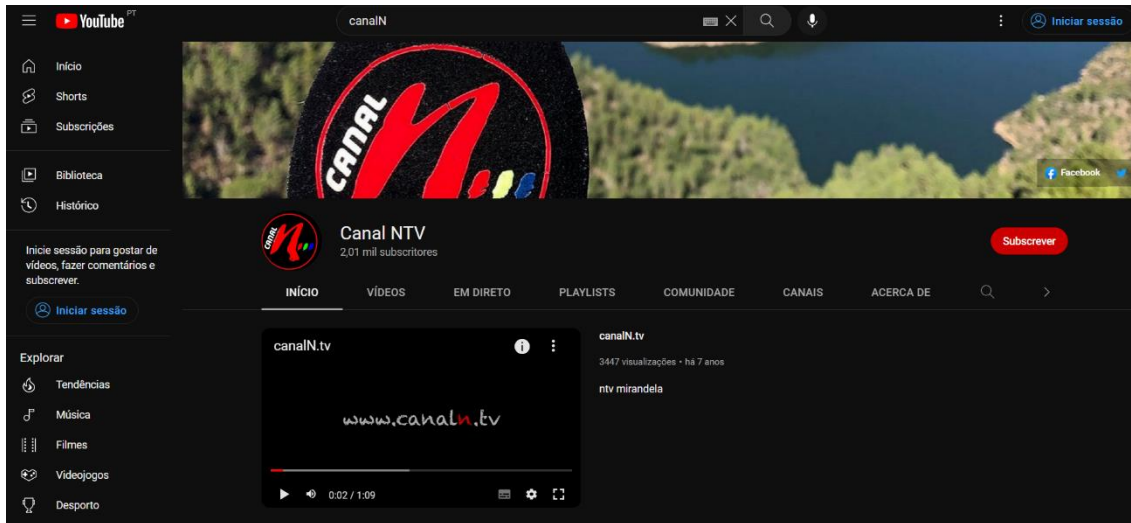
YouTube PT

canalN

Iniciar sessão

Início
Shorts
Subscrições

Biblioteca
Histórico

Inicie sessão para gostar de vídeos, fazer comentários e subscrever.

Iniciar sessão

Explorar
Tendências
Música
Filmes
Videojogos
Desporto

CANAL

Facebook

Canal NTV
2,01 mil subscritores

Subscrever

INÍCIO
VÍDEOS
EM DIRETO
PLAYLISTS
COMUNIDADE
CANAIS
ACERCA DE

canalN.tv

www.canaln.tv

0:02 / 1:09

canalN.tv
3447 visualizações • há 7 anos
ntv mirandela